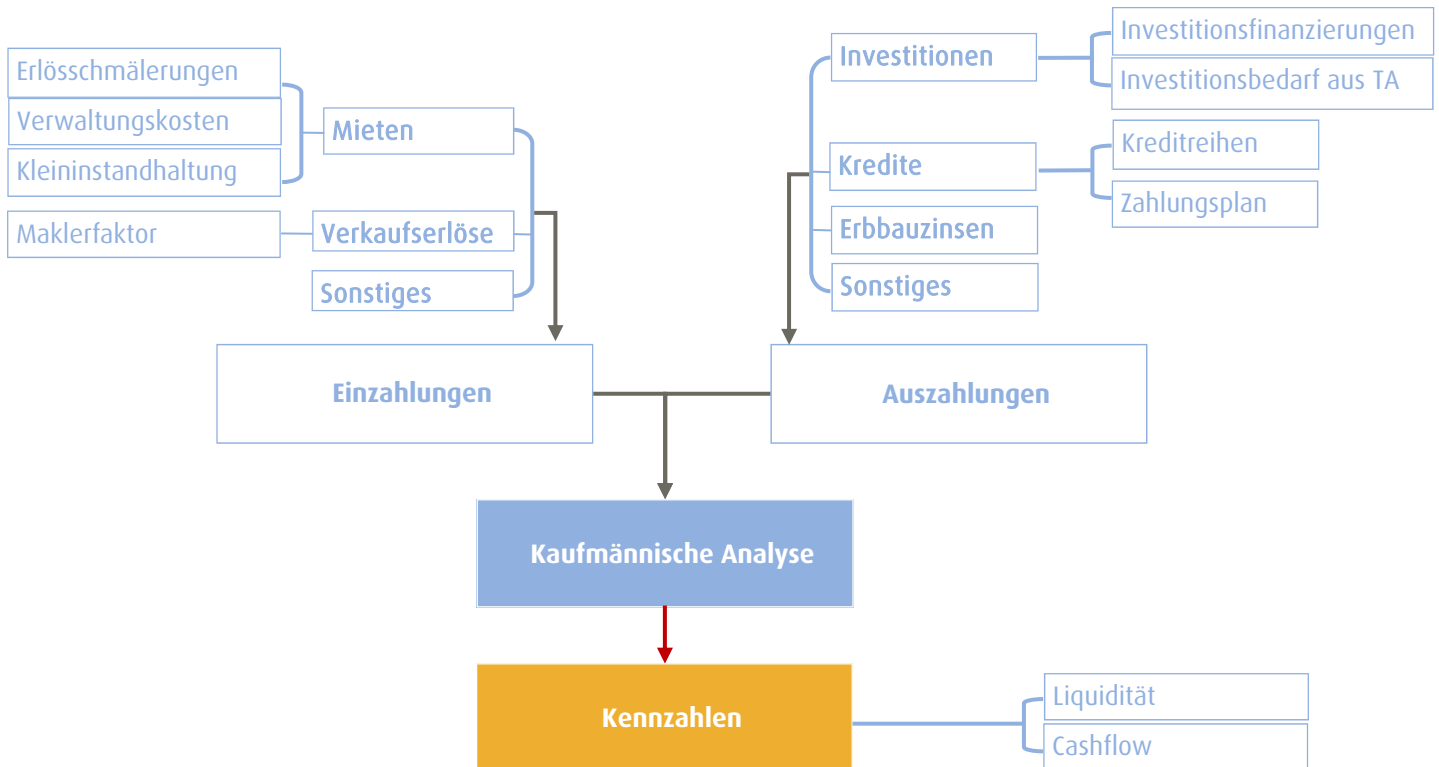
Erlösschmälerungen
Verwaltungskosten
Kleininstandhaltung
Mieten
Maklerfaktor
Verkaufserlöse
Sonstiges

Investitionen
Investitionsfinanzierungen
Investitionsbedarf aus TA
Kredite
Kreditreihen
Zahlungsplan
Erbbauzinsen
Sonstiges

Einzahlungen
Auszahlungen

Kaufmännische Analyse

Kennzahlen
Liquidität
Cashflow